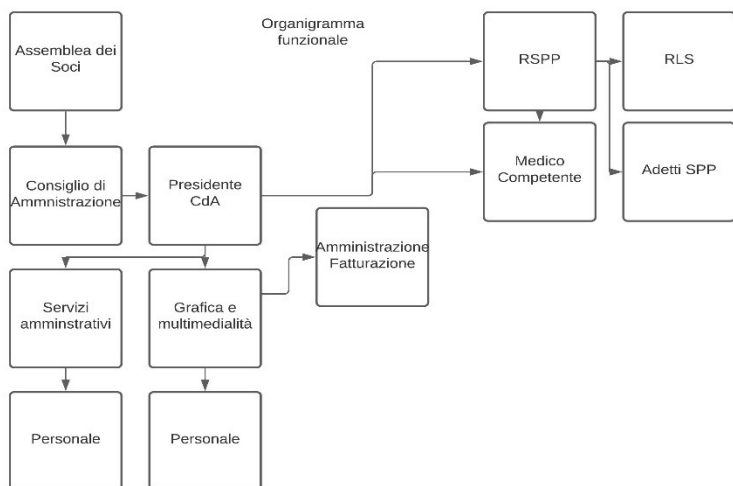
Organigramma funzionale

Assemblea dei Soci

Consiglio di Ammnistrazione

Presidente CdA

RSPP

RLS

Medico Competente

Adetti SPP

Amministrazione Fatturazione

Servizi amminstrativi

Grafica e multimedialità

Personale

Personale